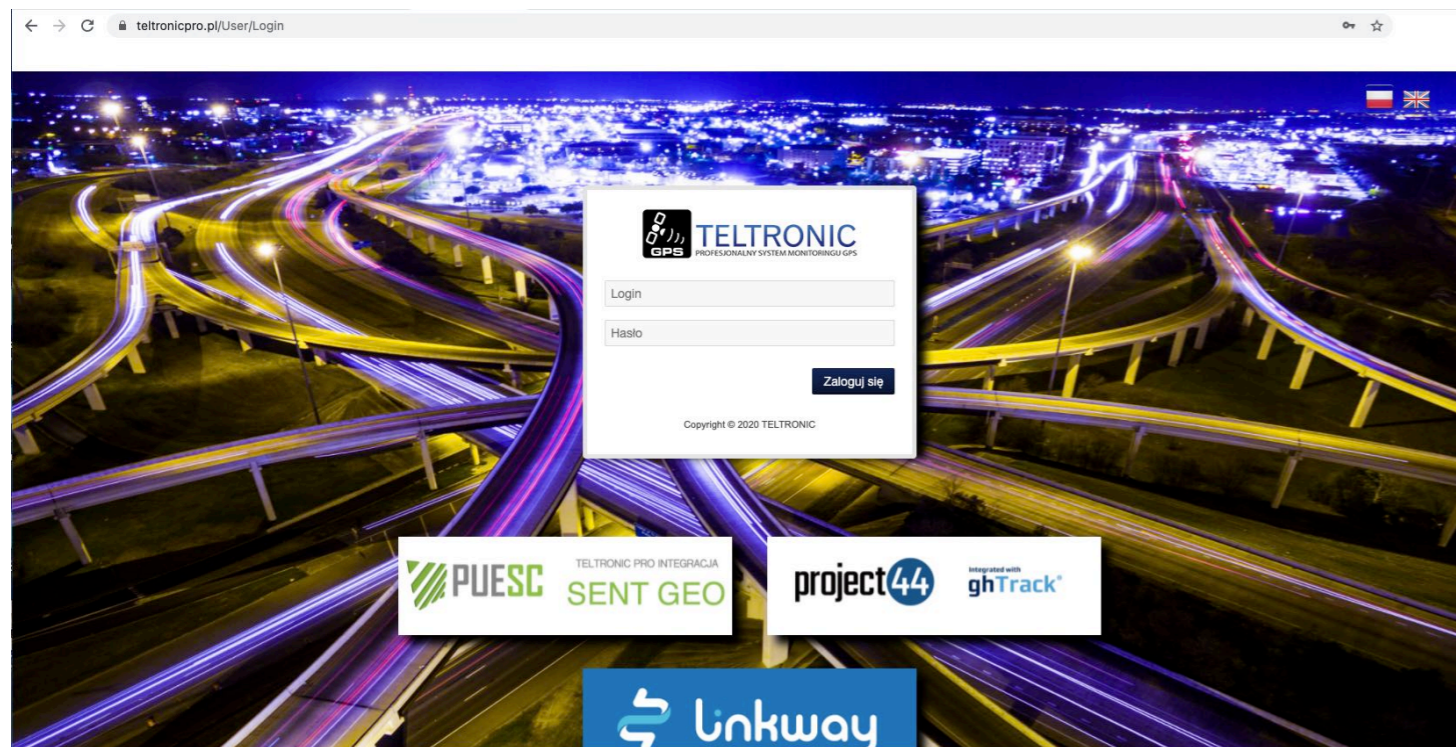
teltronicpro.pl/User/Login

GPS TELTRONIC
PROFESJONALNY SYSTEM MONITORINGU GPS

Login

Hasło

Zaloguj się

Copyright © 2020 TELTRONIC

PUESC

TELTRONIC PRO INTEGRACJA
SENT GEO

project44

Integrated with
ghTrack®

linkway